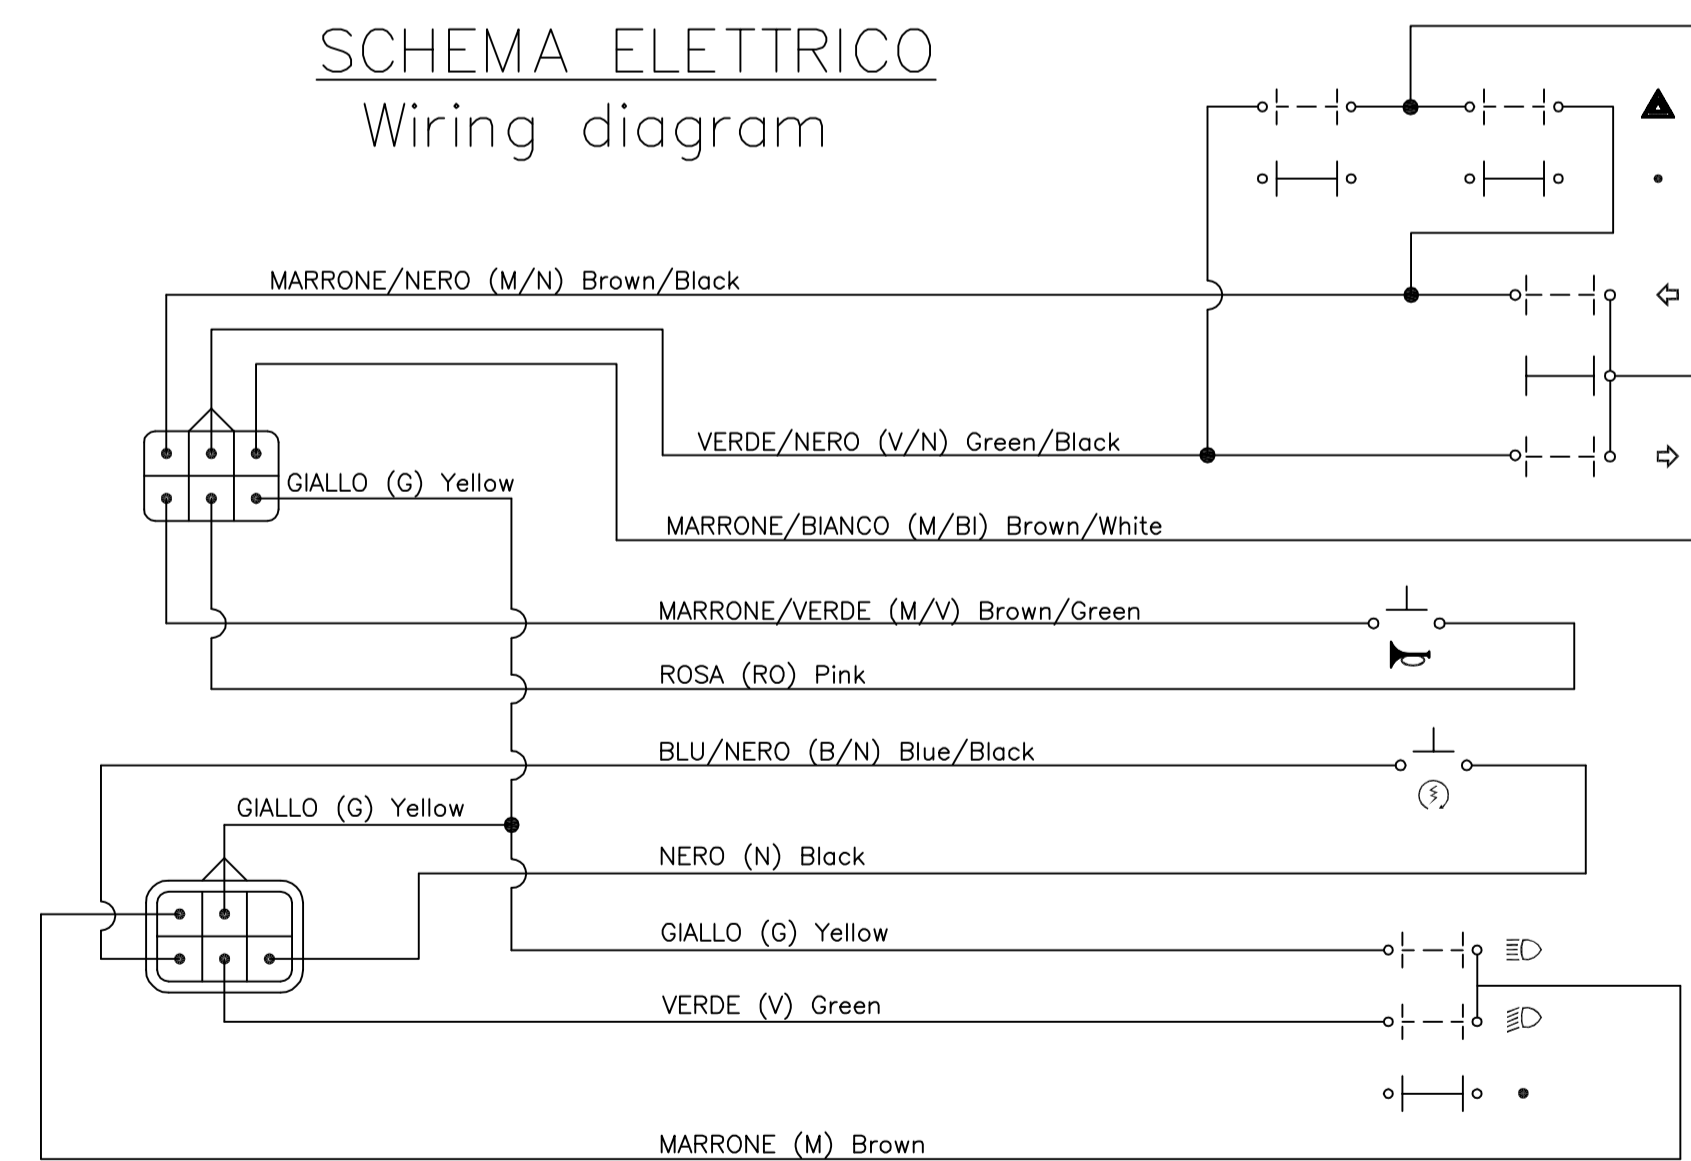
SCHEMA ELETTRICO
Wiring diagram

MARRONE/NERO (M/N) Brown/Black

VERDE/NERO (V/N) Green/Black

GIALLO (G) Yellow

MARRONE/BIANCO (M/BI) Brown/White

MARRONE/VERDE (M/V) Brown/Green

ROSA (RO) Pink

BLU/NERO (B/N) Blue/Black

GIALLO (G) Yellow

NERO (N) Black

GIALLO (G) Yellow

VERDE (V) Green

MARRONE (M) Brown